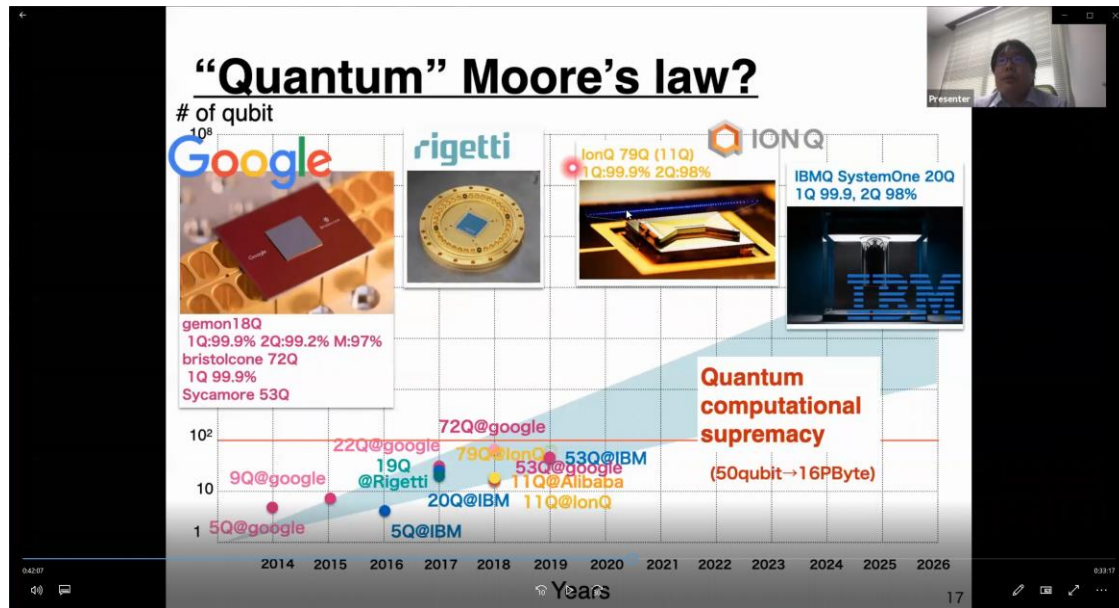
"Quantum" Moore's law?

# of qubit

$10^8$

Google

rigetti

IONQ

IonQ 79Q (11Q)
1Q:99.9% 2Q:98%

IBMQ SystemOne 20Q
1Q 99.9, 2Q 98%

IBM

gemon18Q
1Q:99.9% 2Q:99.2% M:97%
bristolcone 72Q
1Q 99.9%
Sycamore 53Q

Quantum computational supremacy

(50qubit→16PByte)

$10^2$

10

1

72Q@google
22Q@google
79Q@IonQ
53Q@IBM
53Q@google
9Q@google
19Q @Rigetti
11Q@Alibaba
20Q@IBM
11Q@IonQ
5Q@google
5Q@IBM

2014 2015 2016 2017 2018 2019 2020 2021 2022 2023 2024 2025 2026

Years

17

Presenter

0:42:07

0:33:17